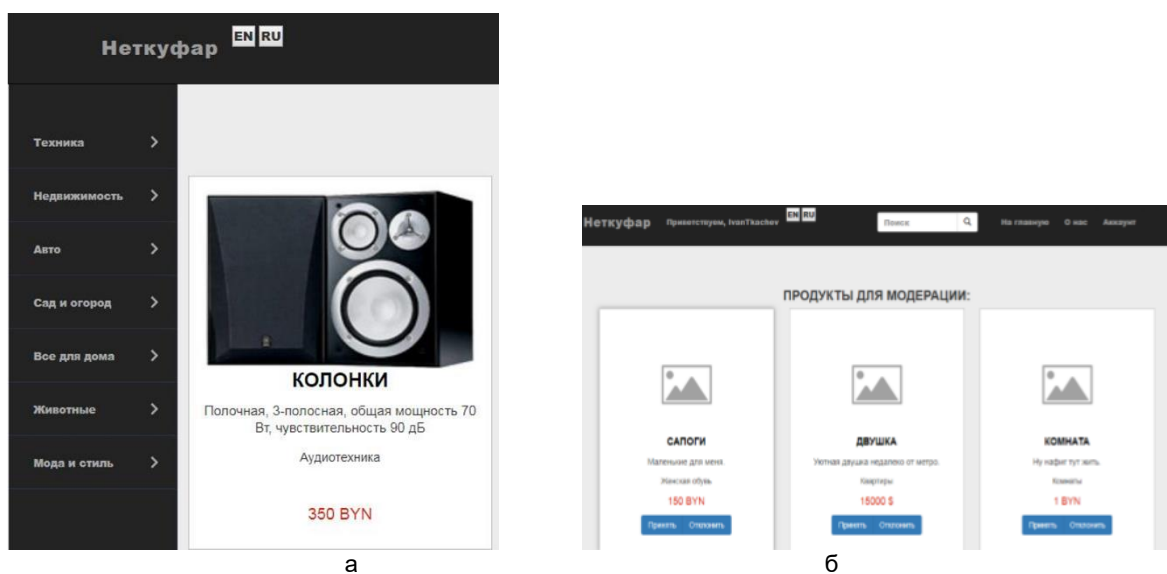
Неткуфар EN RU

Техника
Недвижимость
Авто
Сад и огород
Все для дома
Животные
Мода и стиль

КОЛОНКИ

Полочная, 3-полосная, общая мощность 70 Вт, чувствительность 90 дБ

Аудиотехника

350 BYN

а

Неткуфар Приветствуем, IvanTkachev EN RU Поиск На главную О нас Аккаунт

ПРОДУКТЫ ДЛЯ МОДЕРАЦИИ:

САПОГИ
Маленькие для меня.
Женская обувь
150 BYN
Принять Отклонить

ДВУШКА
Уютная двушка недалеко от метро.
Квартиры
15000 $
Принять Отклонить

КОМНАТА
Ну нафиг тут жить.
Комнаты
1 BYN
Принять Отклонить

б